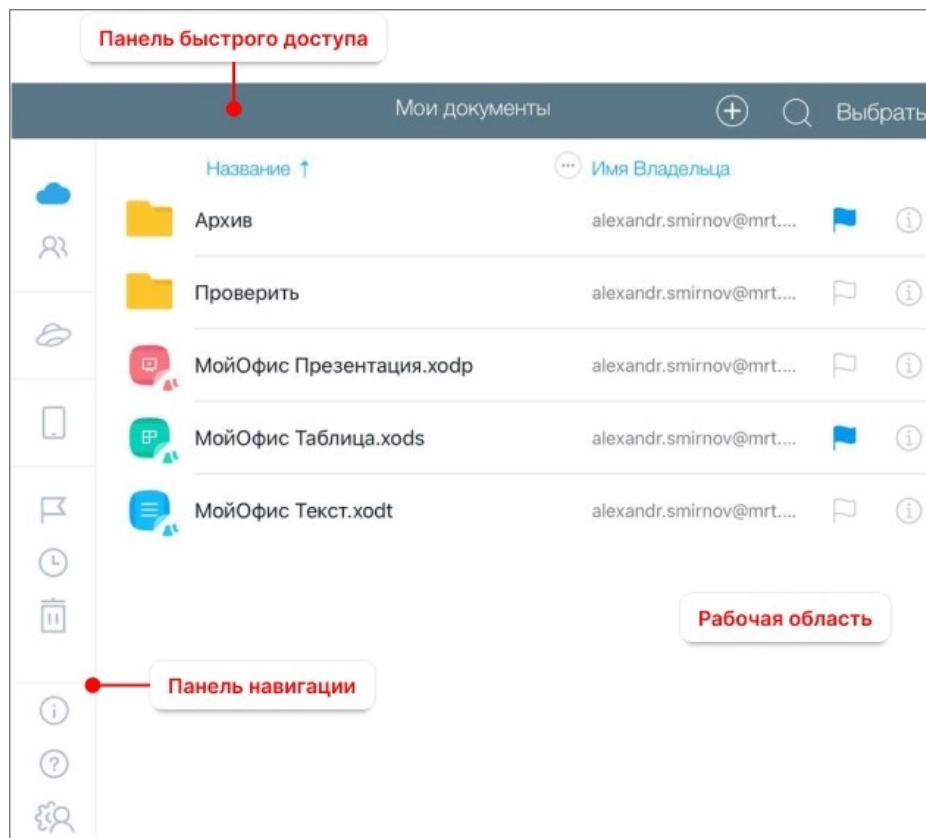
Панель быстрого доступа

Мои документы

Выбрать

Название ↑

Имя Владельца

Архив alexandr.smirnov@mrt....

Проверить alexandr.smirnov@mrt....

МойОфис Презентация.xodp alexandr.smirnov@mrt....

МойОфис Таблица.xods alexandr.smirnov@mrt....

МойОфис Текст.xodt alexandr.smirnov@mrt....

Рабочая область

Панель навигации